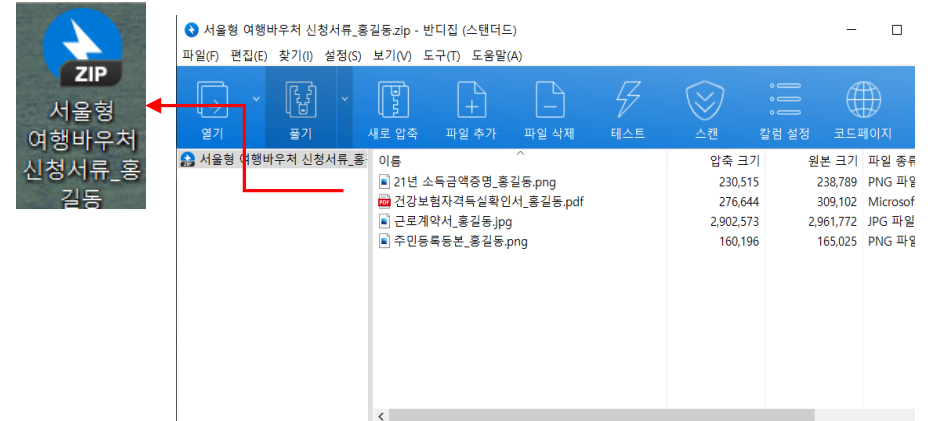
ZIP
서울형 여행바우처 신청서류_홍길동

서울형 여행바우처 신청서류_홍길동.zip - 반디집 (스탠더드)

파일(F) 편집(E) 찾기(I) 설정(S) 보기(V) 도구(T) 도움말(A)

열기 풀기 새로 압축 파일 추가 파일 삭제 테스트 스캔 칼럼 설정 코드페이지

서울형 여행바우처 신청서류_홍

| 이름 | 압축 크기 | 원본 크기 | 파일 종류 |
|---|---|---|---|
| 21년 소득금액증명_홍길동.png | 230,515 | 238,789 | PNG 파일 |
| 건강보험자격득실확인서_홍길동.pdf | 276,644 | 309,102 | Microsof |
| 근로계약서_홍길동.jpg | 2,902,573 | 2,961,772 | JPG 파일 |
| 주민등록등본_홍길동.png | 160,196 | 165,025 | PNG 파일 |